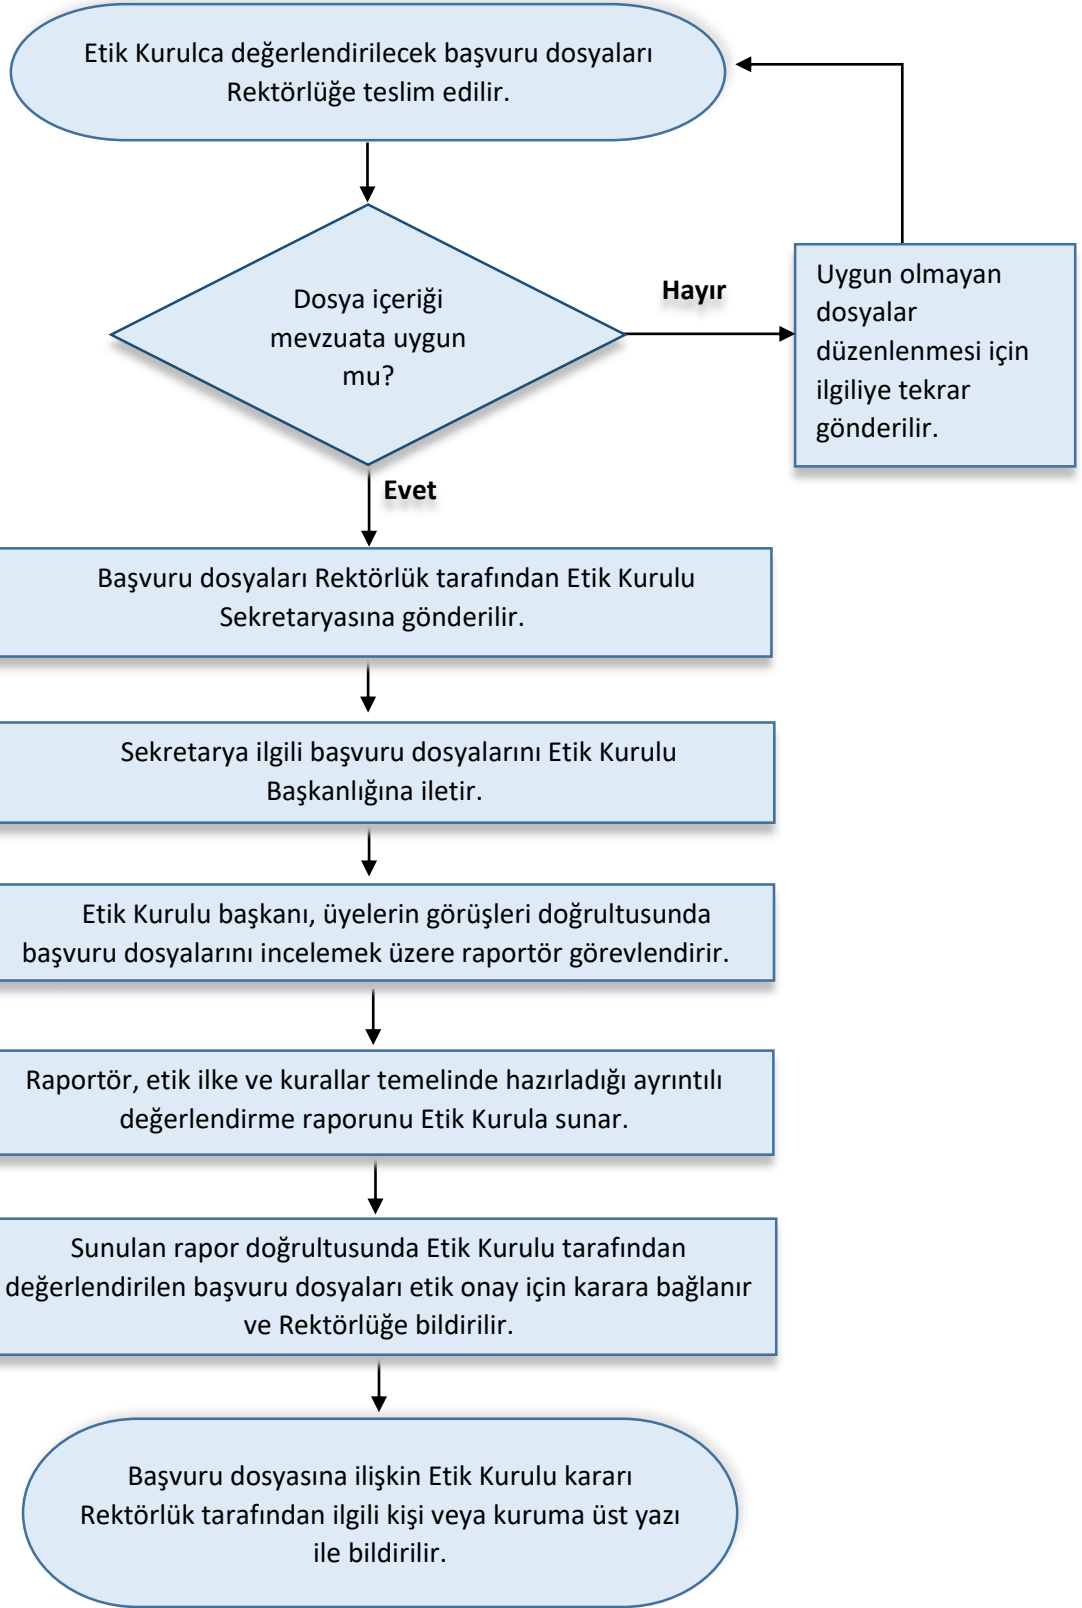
Etik Kurulca değerlendirilecek başvuru dosyaları Rektörlüğe teslim edilir.

Dosya içeriği mevzuata uygun mu?

Hayır

Uygun olmayan dosyalar düzenlenmesi için ilgiliye tekrar gönderilir.

Evet

Başvuru dosyaları Rektörlük tarafından Etik Kurulu Sekretaryasına gönderilir.

Sekretarya ilgili başvuru dosyalarını Etik Kurulu Başkanlığına iletir.

Etik Kurulu başkanı, üyelerin görüşleri doğrultusunda başvuru dosyalarını incelemek üzere raportör görevlendirir.

Raportör, etik ilke ve kurallar temelinde hazırladığı ayrıntılı değerlendirme raporunu Etik Kurula sunar.

Sunulan rapor doğrultusunda Etik Kurulu tarafından değerlendirilen başvuru dosyaları etik onay için karara bağlanır ve Rektörlüğe bildirilir.

Başvuru dosyasına ilişkin Etik Kurulu kararı Rektörlük tarafından ilgili kişi veya kuruma üst yazı ile bildirilir.